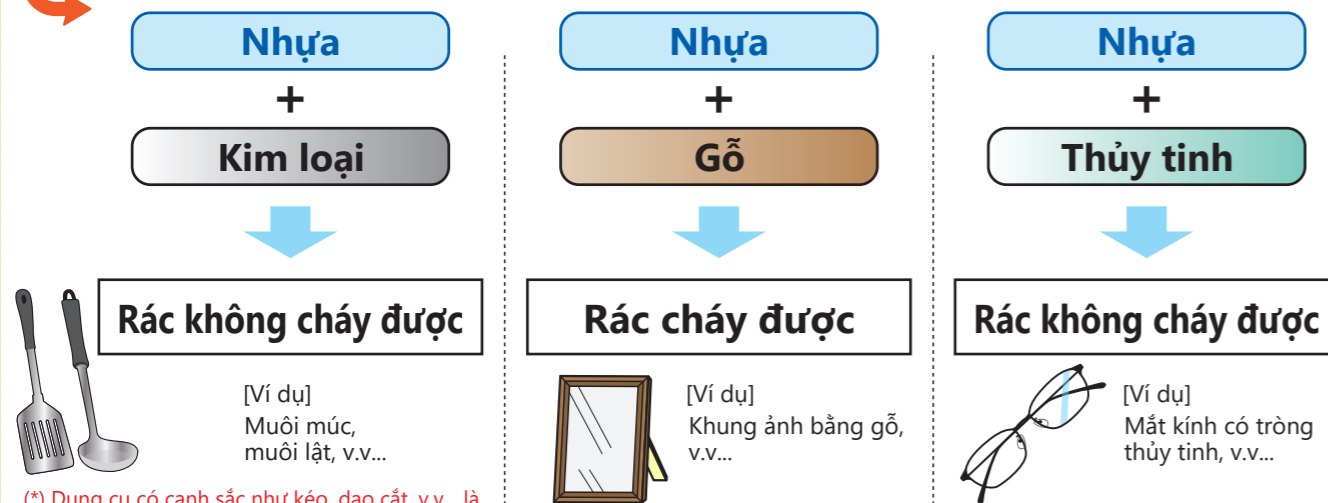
Nhựa
+
Kim loại

Rác không cháy được

[Ví dụ]
Muôi múc, muôi lật, v.v...

(*) Dụng cụ có cạnh sắc như kéo, dao cắt, v.v... là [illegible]

Nhựa
+
Gỗ

Rác cháy được

[Ví dụ]
Khung ảnh bằng gỗ, v.v...

Nhựa
+
Thủy tinh

Rác không cháy được

[Ví dụ]
Mắt kính có tròng thủy tinh, v.v...